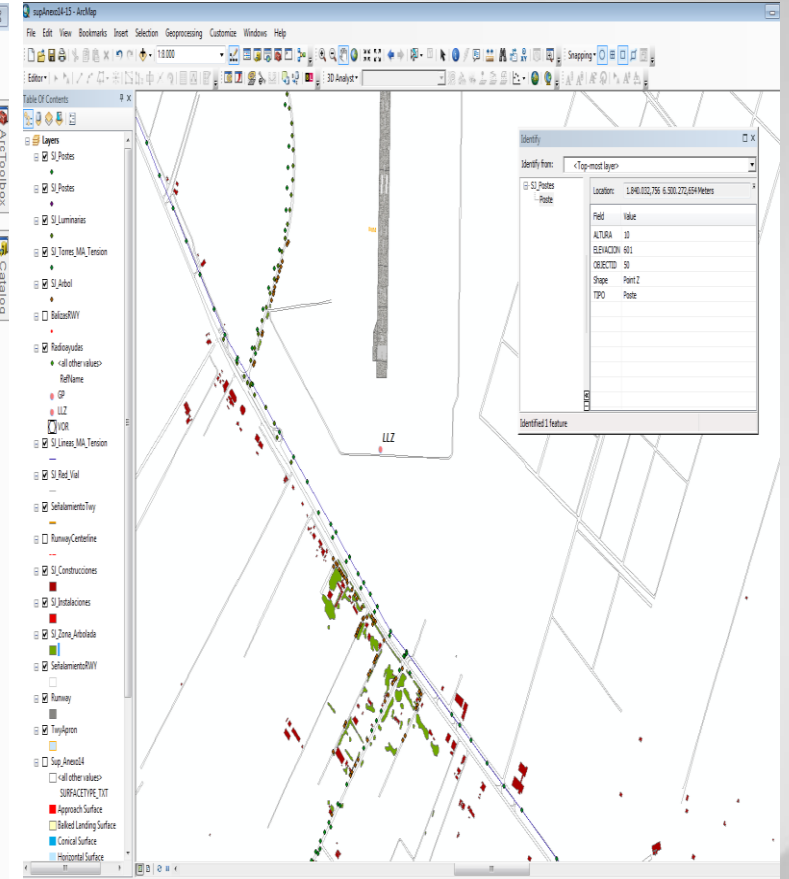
supAnexo14-15 - ArcMap

File Edit View Bookmarks Insert Selection Geoprocessing Customize Windows Help

1:8.000

Snapping

Editor

3D Analyst

ArcToolbox

Catalog

Table Of Contents

Layers

SI_Postes

SI_Postes

SI_Luminarias

SI_Torres_MA_Tension

SI_Arbol

BalizasRWY

Radioayudas

<all other values>

RefName

GP

LLZ

VOR

SI_Lineas_MA_Tension

SI_Red_Vial

SeñalamientoTwy

RunwayCenterline

SI_Construcciones

SI_Instalaciones

SI_Zona_Arbolada

SeñalamientoRWY

Runway

TwyApron

Sup_Anexo14

<all other values>

SURFACETYPE_TXT

Approach Surface

Balked Landing Surface

Conical Surface

Horizontal Surface

LLZ

Identify

Identify from: <Top-most layer>

SI_Postes

Poste

Location: 1.840.032,756 6.500.272,654 Meters

| Field | Value |
|---|---|
| ALTURA | 10 |
| ELEVACION | 60,1 |
| OBJECTID | 50 |
| Shape | Point Z |
| TIPO | Poste |

Identified 1 feature